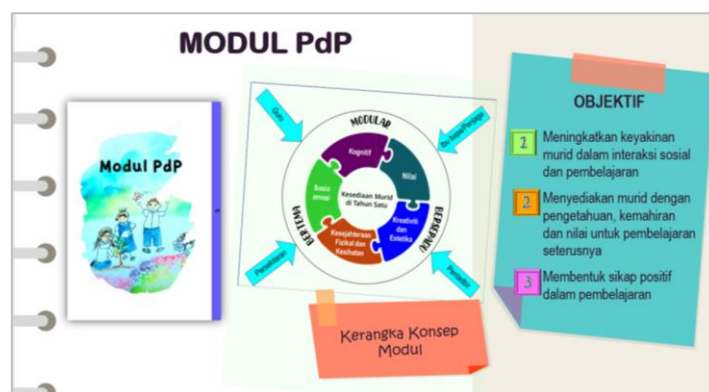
MODUL PdP

Modul PdP

MODULAR

Guru

Ibu bapa/Penjaga

Kognitif

Nilai

Sosio emosi

Kesediaan Murid di Tahun Satu

Kreativiti dan Estetika

Kesejahteraan Fizikal dan Kesihatan

HOLISTIK

BERPUSATKAN

Persekitaran

Pentadbir

Kerangka Konsep Modul

OBJEKTIF

1 Meningkatkan keyakinan murid dalam interaksi sosial dan pembelajaran

2 Menyediakan murid dengan pengetahuan, kemahiran dan nilai untuk pembelajaran seterusnya

3 Membentuk sikap positif dalam pembelajaran